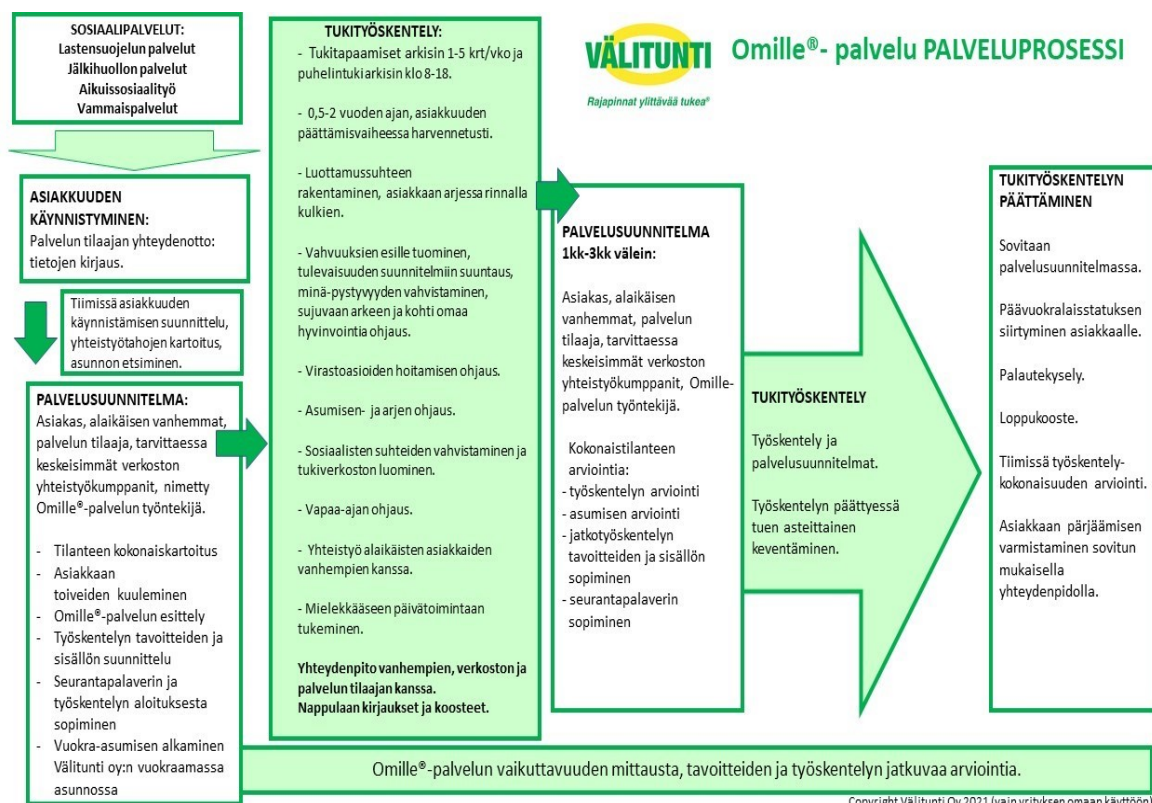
SOSIAALIPALVELUT:
Lastensuojelun palvelut
Jälkihuollon palvelut
Aikuissosiaalityö
Vammaispalvelut

ASIAKKUUDEN KÄYNNISTYMINEN:
Palvelun tilaajan yhteydenotto: tietojen kirjaus.

Tiimissä asiakkuuden käynnistämisen suunnittelu, yhteistyötahojen kartoitus, asunnon etsiminen.

PALVELUSUUNNITELMA:
Asiakas, alaikäisen vanhemmat, palvelun tilaaja, tarvittaessa keskeisimmät verkoston yhteistyökumppanit, nimetty Omille®-palvelun työntekijä.

- Tilanteen kokonaiskartoitus
- Asiakkaan toiveiden kuuleminen
- Omille®-palvelun esittely
- Työskentelyn tavoitteiden ja sisällön suunnittelu
- Seurantapalaverin ja työskentelyn aloituksesta sopiminen
- Vuokra-asumisen alkaminen Välitunti oy:n vuokraamassa asunnossa

TUKITYÖSKENTELY:
- Tukitapaamiset arkisin 1-5 krt/vko ja puhelintuki arkisin klo 8-18.

- 0,5-2 vuoden ajan, asiakkuuden päättämisvaiheessa harvennetusti.

- Luottamussuhteen rakentaminen, asiakkaan arjessa rinnalla kulkien.

- Vahvuuksien esille tuominen, tulevaisuuden suunnitelmiin suuntaus, minä-pystyvyyden vahvistaminen, sujuvaan arkeen ja kohti omaa hyvinvointia ohjaus.

- Virastoasioiden hoitamisen ohjaus.

- Asumisen- ja arjen ohjaus.

- Sosiaalisten suhteiden vahvistaminen ja tukiverkoston luominen.

- Vapaa-ajan ohjaus.

- Yhteistyö alaikäisten asiakkaiden vanhempien kanssa.

- Mielekkääseen päivätoimintaan tukeminen.

Yhteydenpito vanhempien, verkoston ja palvelun tilaajan kanssa.
Nappulaan kirjaukset ja koosteet.

VÄLITUNTI
Rajapinnat ylittävää tukea®

Omille®- palvelu PALVELUPROSESSI

PALVELUSUUNNITELMA 1kk-3kk välein:
Asiakas, alaikäisen vanhemmat, palvelun tilaaja, keskeisimmät verkoston yhteistyökumppanit, Omille-palvelun työntekijä.

Kokonaistilanteen arviointia:
- työskentelyn arviointi
- asumisen arviointi
- jatkotyöskentelyn tavoitteiden ja sisällön sopiminen
- seurantapalaverin sopiminen

TUKITYÖSKENTELY
Työskentely ja palvelusuunnitelmat.

Työskentelyn päättyessä tuen asteittainen keventäminen.

TUKITYÖSKENTELYN PÄÄTTÄMINEN
Sovitaan palvelusuunnitelmassa.

Päävuokralaisstatuksen siirtyminen asiakkaalle.

Palautekysely.

Loppukooste.

Tiimissä työskentely-kokonaisuuden arviointi.

Asiakkaan pärjäämisen varmistaminen sovitun mukaisella yhteydenpidolla.

Omille®-palvelun vaikuttavuuden mittausta, tavoitteiden ja työskentelyn jatkuvaa arviointia.

Copyright Välitunti Oy 2021 (vain yrityksen omaan käyttöön)